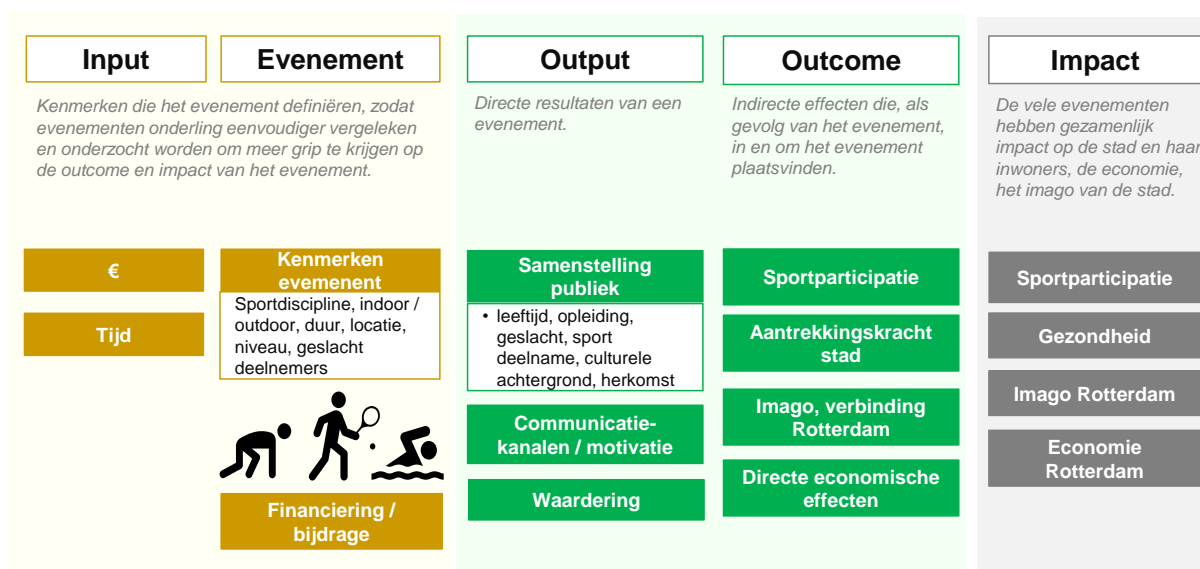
Input

Evenement

Kenmerken die het evenement definiëren, zodat evenementen onderling eenvoudiger vergeleken en onderzocht worden om meer grip te krijgen op de outcome en impact van het evenement.

€

Tijd

Kenmerken evemenent

Sportdiscipline, indoor / outdoor, duur, locatie, niveau, geslacht deelnemers

Financiering / bijdrage

Output

Directe resultaten van een evenement.

Samenstelling publiek

• leeftijd, opleiding, geslacht, sport deelname, culturele achtergrond, herkomst

Communicatie-kanalen / motivatie

Waardering

Outcome

Indirecte effecten die, als gevolg van het evenement, in en om het evenement plaatsvinden.

Sportparticipatie

Aantrekkingskracht stad

Imago, verbinding Rotterdam

Directe economische effecten

Impact

De vele evenementen hebben gezamenlijk impact op de stad en haar inwoners, de economie, het imago van de stad.

Sportparticipatie

Gezondheid

Imago Rotterdam

Economie Rotterdam